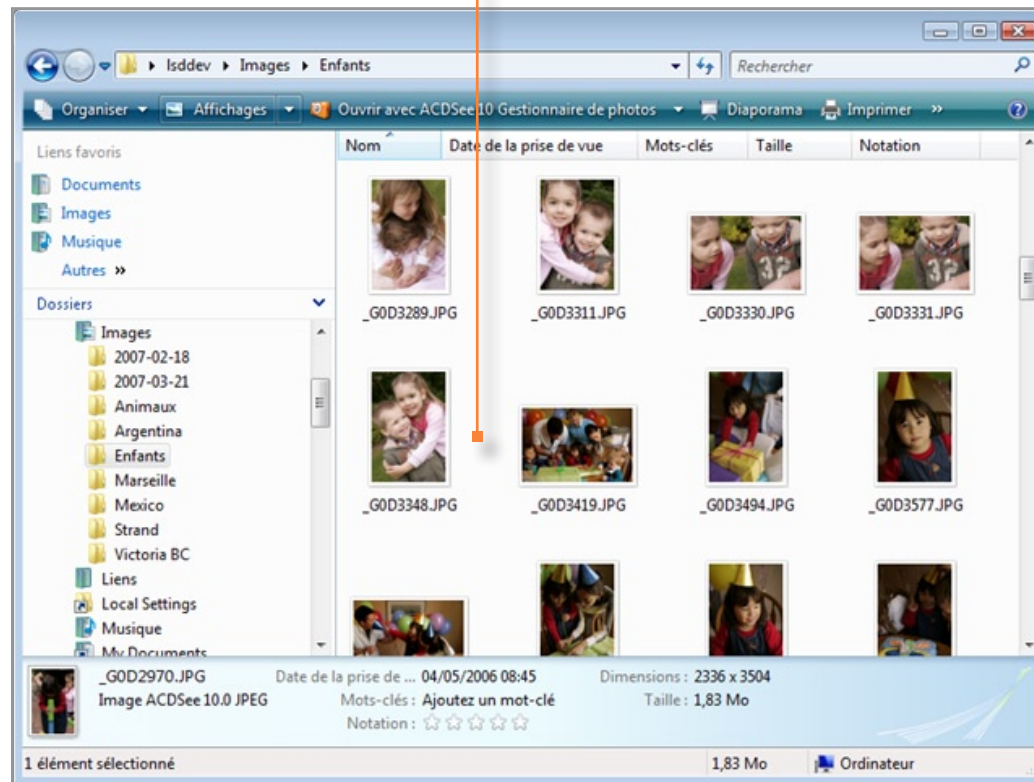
Isddev ▸ Images ▸ Enfants

Rechercher

Organiser ▾ Affichages ▾ Ouvrir avec ACDSee 10 Gestionnaire de photos ▾ Diaporama Imprimer »

Liens favoris
Documents
Images
Musique
Autres »

Dossiers
Images
2007-02-18
2007-03-21
Animaux
Argentina
Enfants
Marseille
Mexico
Strand
Victoria BC
Liens
Local Settings
Musique
My Documents

| Nom | Date de la prise de vue | Mots-clés | Taille | Notation |
|---|---|---|---|---|

_G0D3289.JPG
_G0D3311.JPG
_G0D3330.JPG
_G0D3331.JPG
_G0D3348.JPG
_G0D3419.JPG
_G0D3494.JPG
_G0D3577.JPG

_G0D2970.JPG
Image ACDSee 10.0 JPEG
Date de la prise de ... 04/05/2006 08:45
Mots-clés : Ajoutez un mot-clé
Notation : ☆☆☆☆☆
Dimensions : 2336 x 3504
Taille : 1,83 Mo

1 élément sélectionné
1,83 Mo
Ordinateur